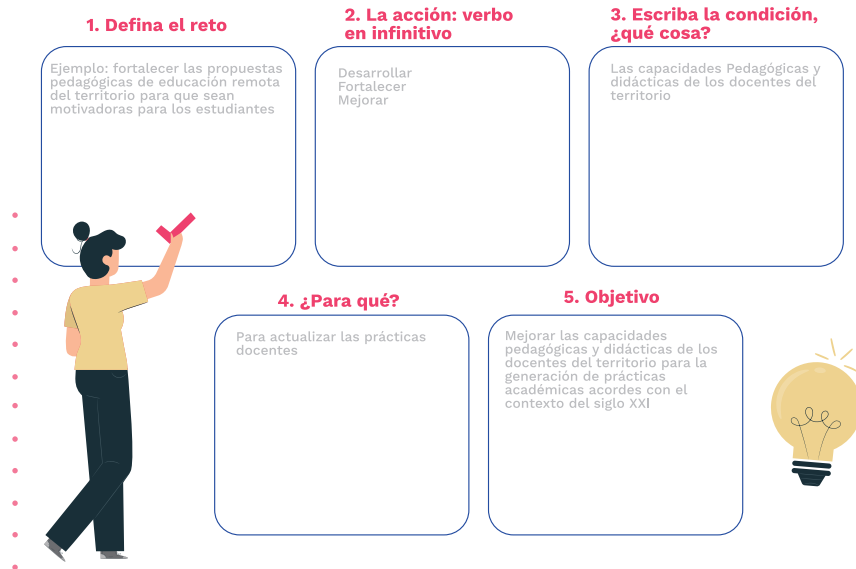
1. Defina el reto

Ejemplo: fortalecer las propuestas pedagógicas de educación remota del territorio para que sean motivadoras para los estudiantes

2. La acción: verbo en infinitivo

Desarrollar
Fortalecer
Mejorar

3. Escriba la condición, ¿qué cosa?

Las capacidades Pedagógicas y didácticas de los docentes del territorio

4. ¿Para qué?

Para actualizar las prácticas docentes

5. Objetivo

Mejorar las capacidades pedagógicas y didácticas de los docentes del territorio para la generación de prácticas académicas acordes con el contexto del siglo XXI